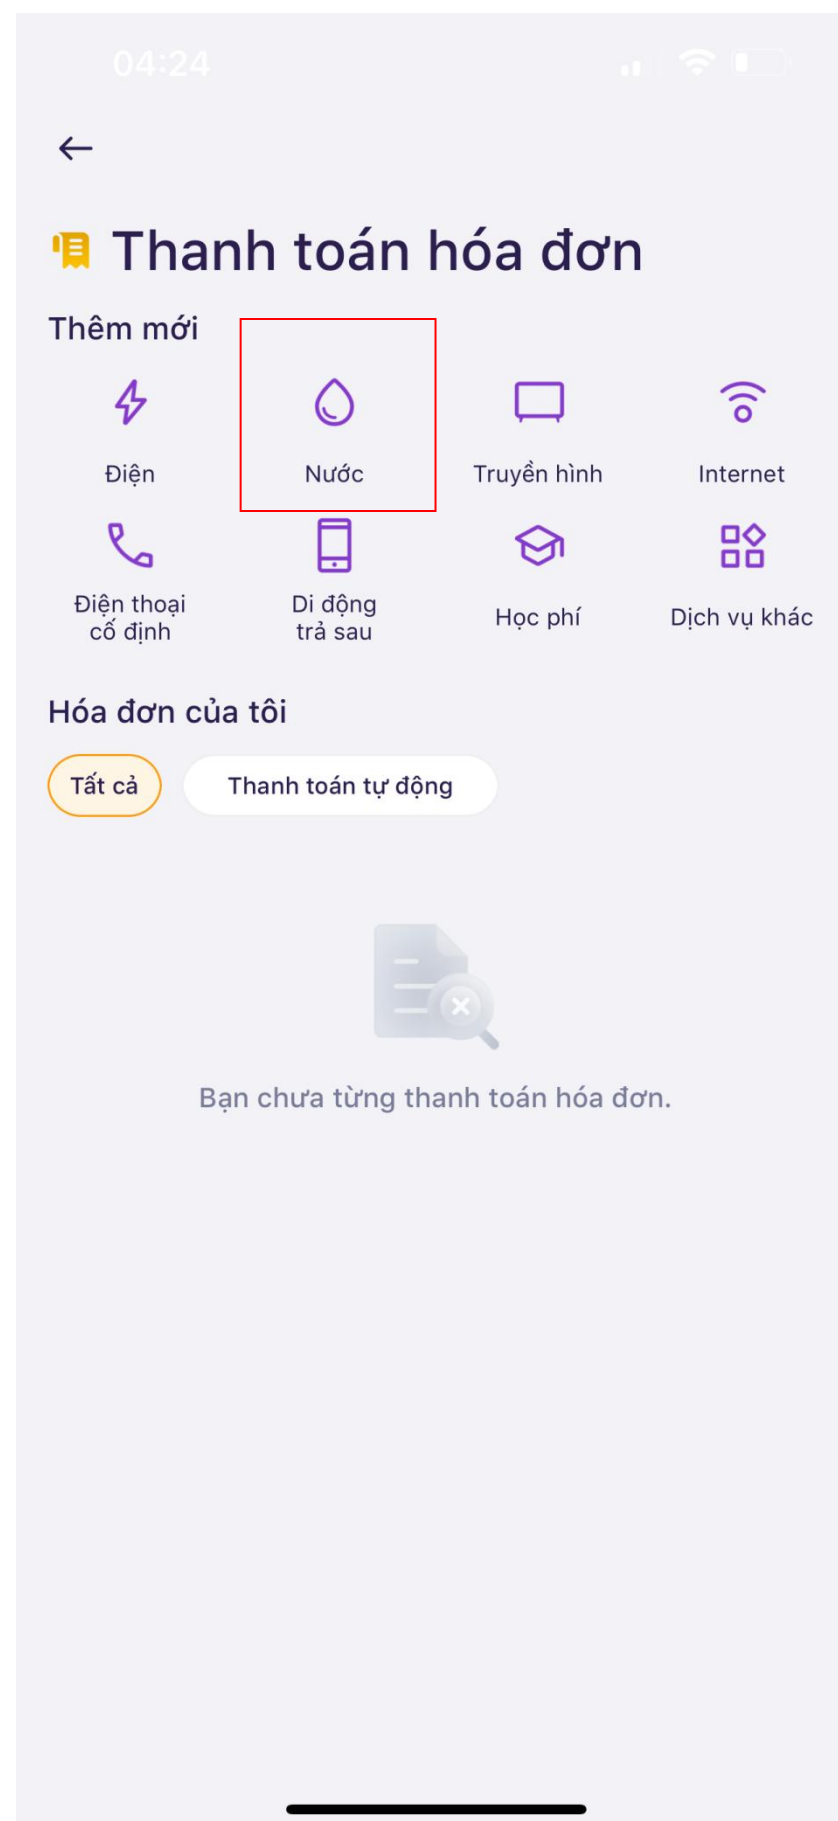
04:24

Thanh toán hóa đơn

Thêm mới

Điện

Nước

Truyền hình

Internet

Điện thoại cố định

Di động trả sau

Học phí

Dịch vụ khác

Hóa đơn của tôi

Tất cả

Thanh toán tự động

Bạn chưa từng thanh toán hóa đơn.